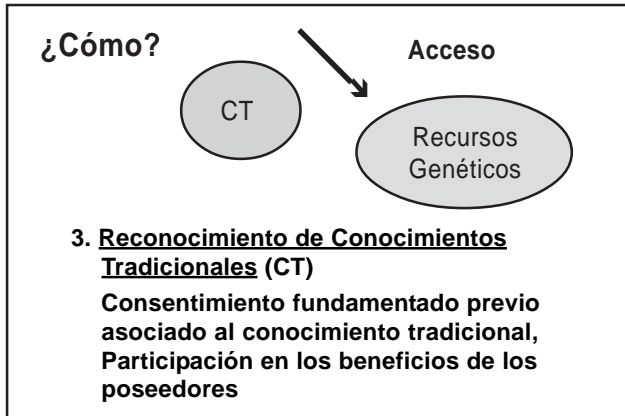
¿Cómo?

Acceso

CT

Recursos Genéticos

3. Reconocimiento de Conocimientos Tradicionales (CT)

Consentimiento fundamentado previo asociado al conocimiento tradicional, Participación en los beneficios de los poseedores